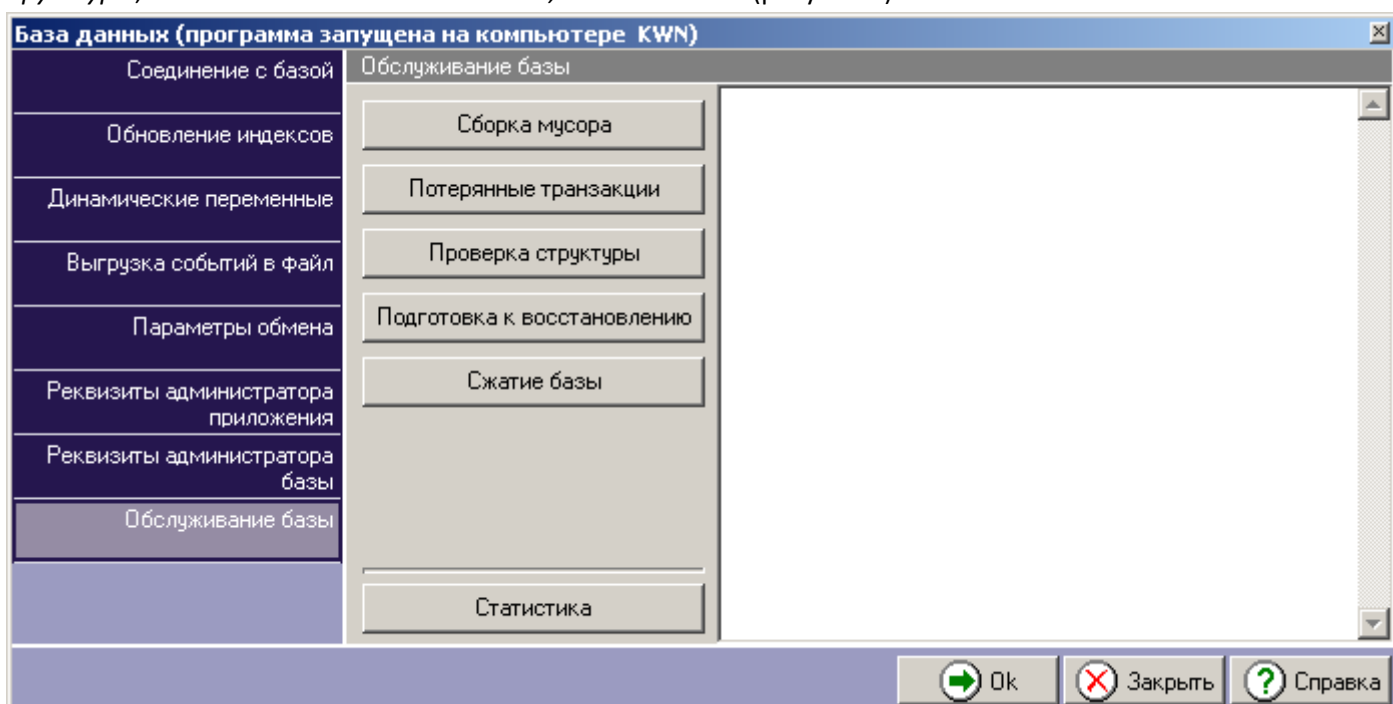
База данных (программа запущена на компьютере KWN)

Соединение с базой

Обновление индексов

Динамические переменные

Выгрузка событий в файл

Параметры обмена

Реквизиты администратора приложения

Реквизиты администратора базы

Обслуживание базы

Обслуживание базы

Сборка мусора

Потерянные транзакции

Проверка структуры

Подготовка к восстановлению

Сжатие базы

Статистика

Ok

Закрыть

Справка